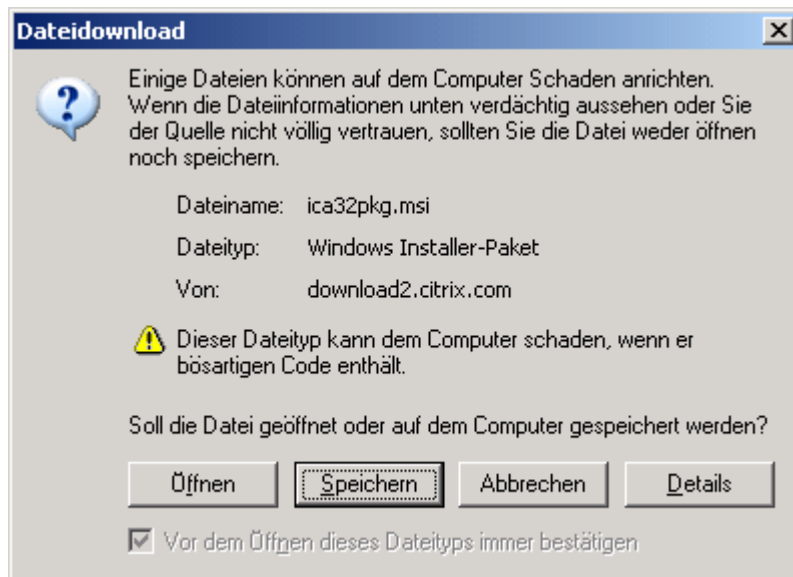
Dateidownload

Einige Dateien können auf dem Computer Schaden anrichten. Wenn die Dateiinformationen unten verdächtig aussehen oder Sie der Quelle nicht völlig vertrauen, sollten Sie die Datei weder öffnen noch speichern.

Dateiname: ica32pkg.msi

Dateityp: Windows Installer-Paket

Von: download2.citrix.com

Dieser Dateityp kann dem Computer schaden, wenn er bösartigen Code enthält.

Soll die Datei geöffnet oder auf dem Computer gespeichert werden?

Öffnen | Speichern | Abbrechen | Details

Vor dem Öffnen dieses Dateityps immer bestätigen